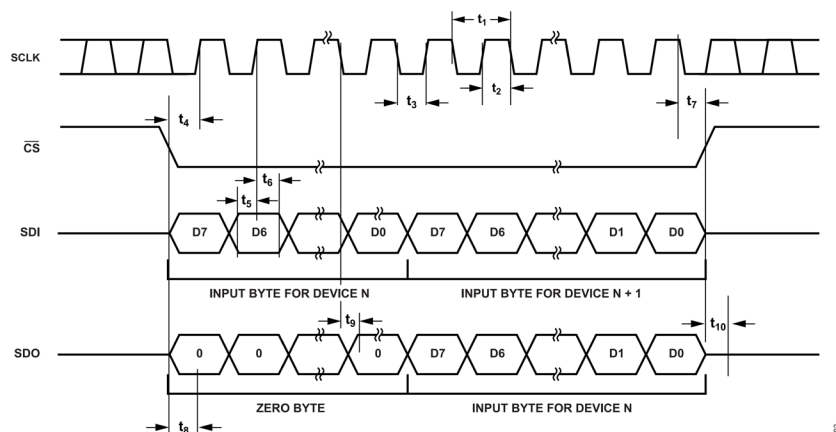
SCLK

$t_1$

$t_3$

$t_2$

$t_4$

$t_7$

$\overline{CS}$

$t_6$

$t_5$

SDI

D7

D6

D0

D7

D6

D1

D0

INPUT BYTE FOR DEVICE N

INPUT BYTE FOR DEVICE N + 1

$t_9$

$t_{10}$

SDO

0

0

0

D7

D6

D1

D0

ZERO BYTE

INPUT BYTE FOR DEVICE N

$t_8$